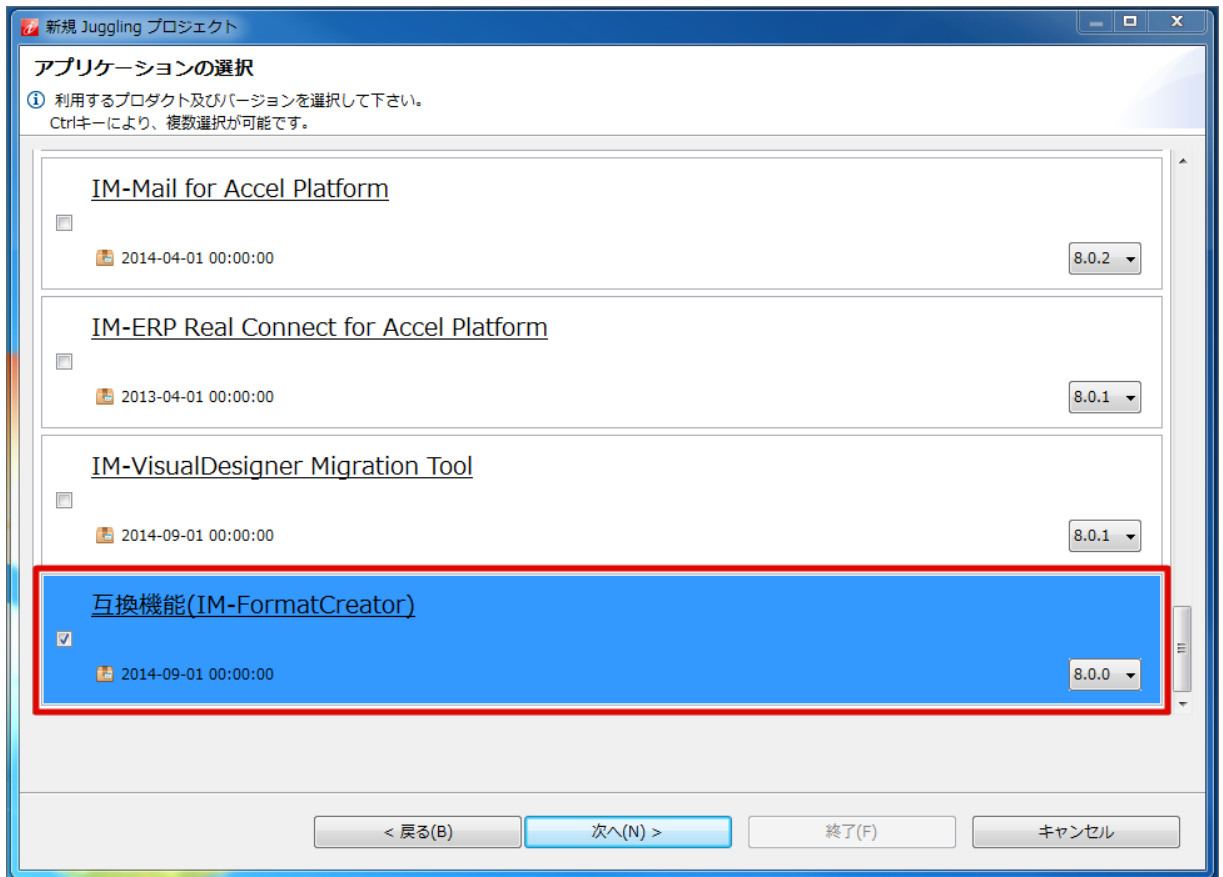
新規 Juggling プロジェクト

アプリケーションの選択

利用するプロダクト及びバージョンを選択して下さい。
Ctrlキーにより、複数選択が可能です。

IM-Mail for Accel Platform

2014-04-01 00:00:00

8.0.2

IM-ERP Real Connect for Accel Platform

2013-04-01 00:00:00

8.0.1

IM-VisualDesigner Migration Tool

2014-09-01 00:00:00

8.0.1

互換機能(IM-FormatCreator)

2014-09-01 00:00:00

8.0.0

< 戻る(B)

次へ(N) >

終了(F)

キャンセル